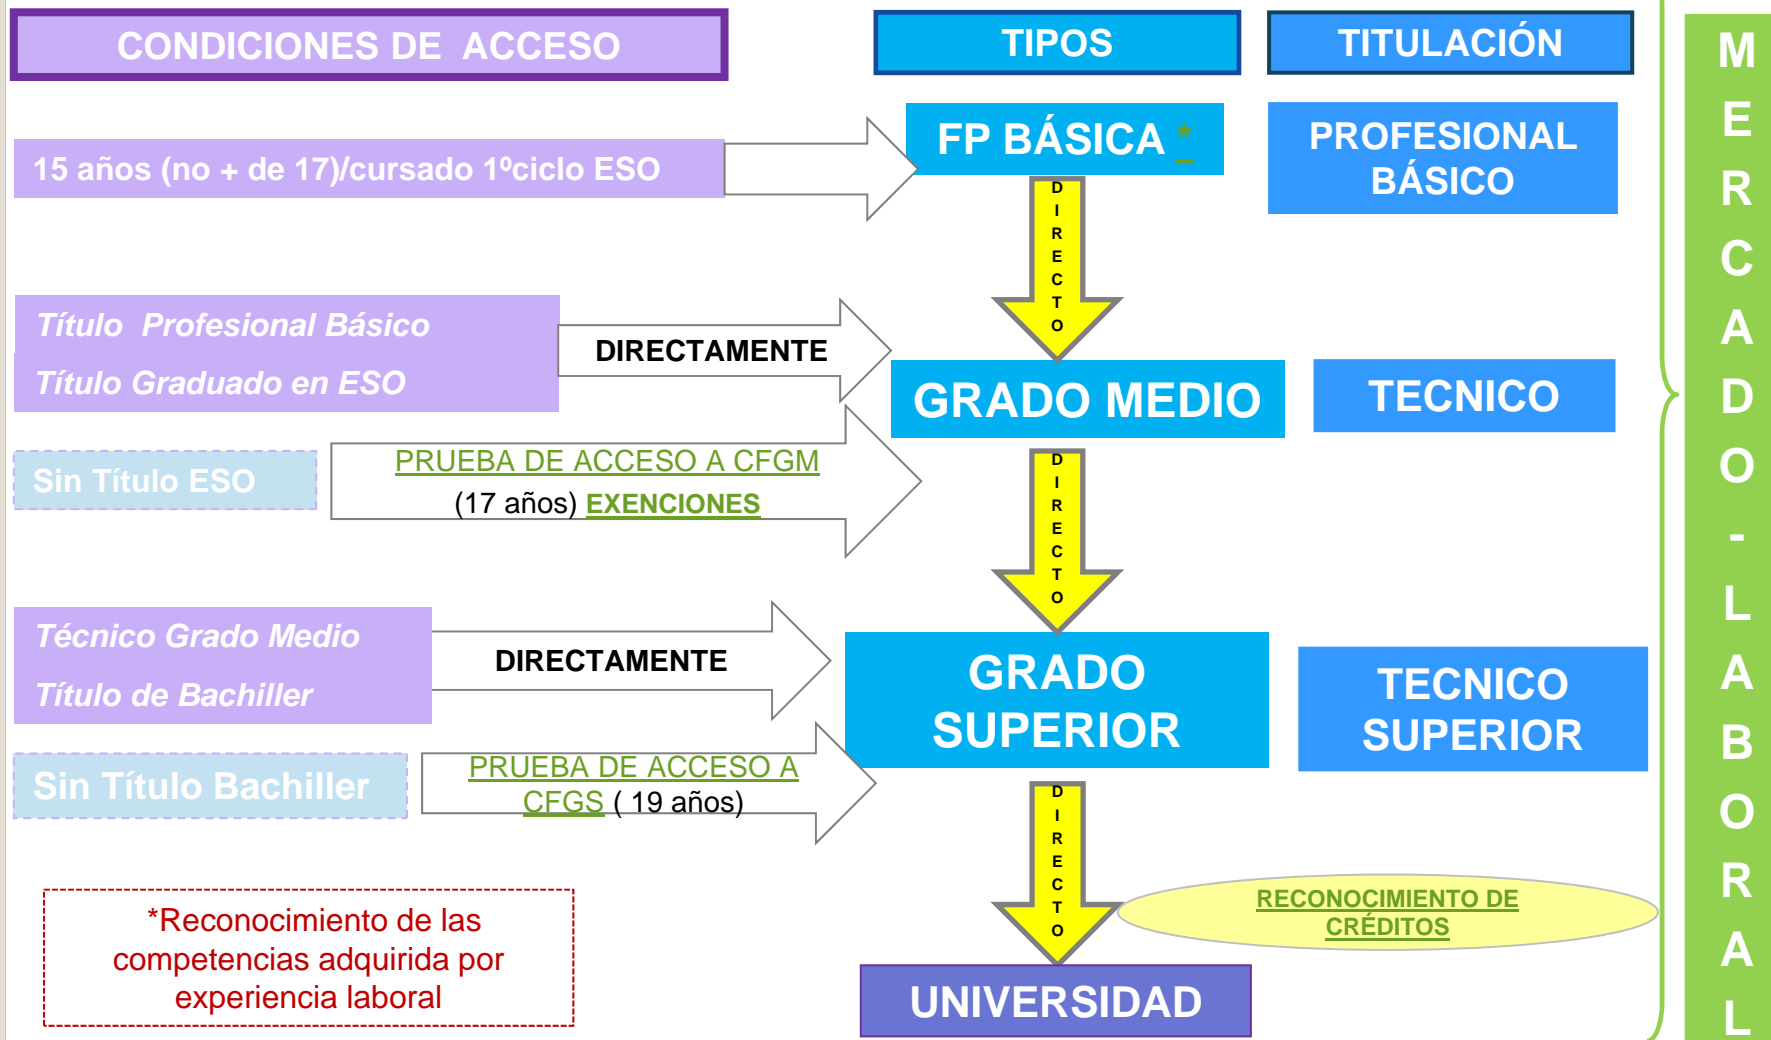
CONDICIONES DE ACCESO

TIPOS

TITULACIÓN

15 años (no + de 17)/cursado 1ºciclo ESO

FP BÁSICA *

PROFESIONAL BÁSICO

DIRECTO

Título Profesional Básico

Título Graduado en ESO

DIRECTAMENTE

GRADO MEDIO

TECNICO

Sin Título ESO

PRUEBA DE ACCESO A CFGM

(17 años) EXENCIONES

DIRECTO

Técnico Grado Medio

Título de Bachiller

DIRECTAMENTE

GRADO SUPERIOR

TECNICO SUPERIOR

Sin Título Bachiller

PRUEBA DE ACCESO A CFGS ( 19 años)

DIRECTO

RECONOCIMIENTO DE CRÉDITOS

*Reconocimiento de las competencias adquirida por experiencia laboral

UNIVERSIDAD

MERCADO-LABORAL